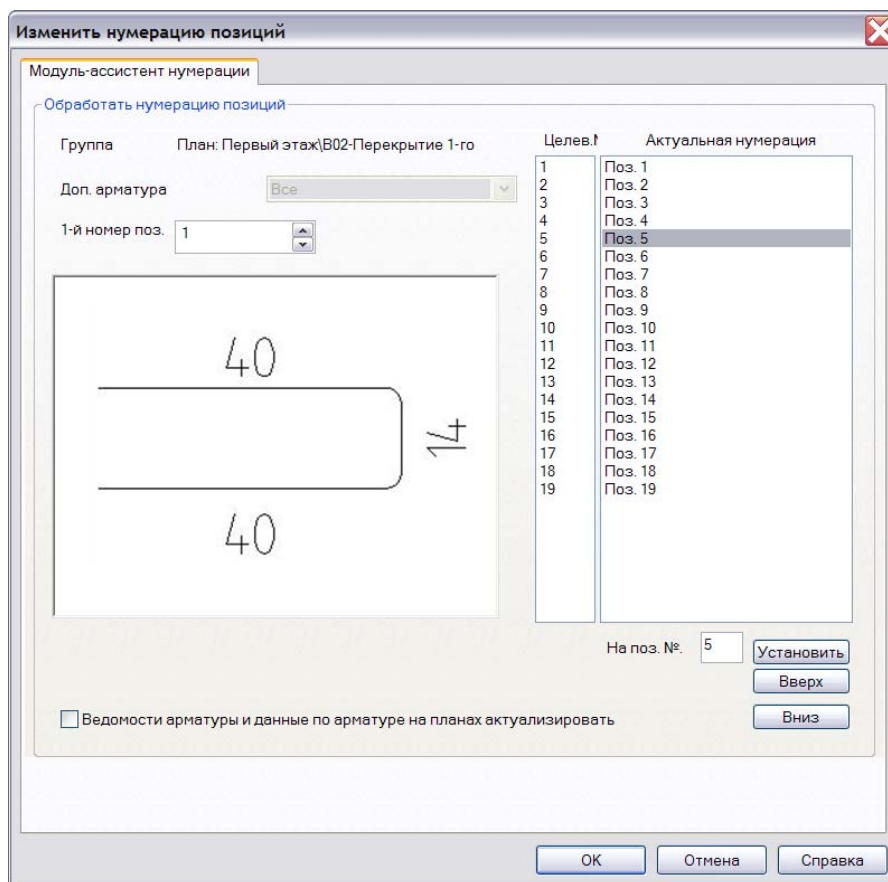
Изменить нумерацию позиций

Модуль-ассистент нумерации

Обработать нумерацию позиций

Группа
План: Первый этаж\В02-Перекрытие 1-го

Доп. арматура
Все

1-й номер поз.
1

40

14

40

Целев.N
Актуальная нумерация

| Целев.N | Актуальная нумерация |
|---|---|
| 1 | Поз. 1 |
| 2 | Поз. 2 |
| 3 | Поз. 3 |
| 4 | Поз. 4 |
| 5 | Поз. 5 |
| 6 | Поз. 6 |
| 7 | Поз. 7 |
| 8 | Поз. 8 |
| 9 | Поз. 9 |
| 10 | Поз. 10 |
| 11 | Поз. 11 |
| 12 | Поз. 12 |
| 13 | Поз. 13 |
| 14 | Поз. 14 |
| 15 | Поз. 15 |
| 16 | Поз. 16 |
| 17 | Поз. 17 |
| 18 | Поз. 18 |
| 19 | Поз. 19 |

На поз. №.
5
Установить
Вверх
Вниз

Ведомости арматуры и данные по арматуре на планах актуализировать

OK
Отмена
Справка